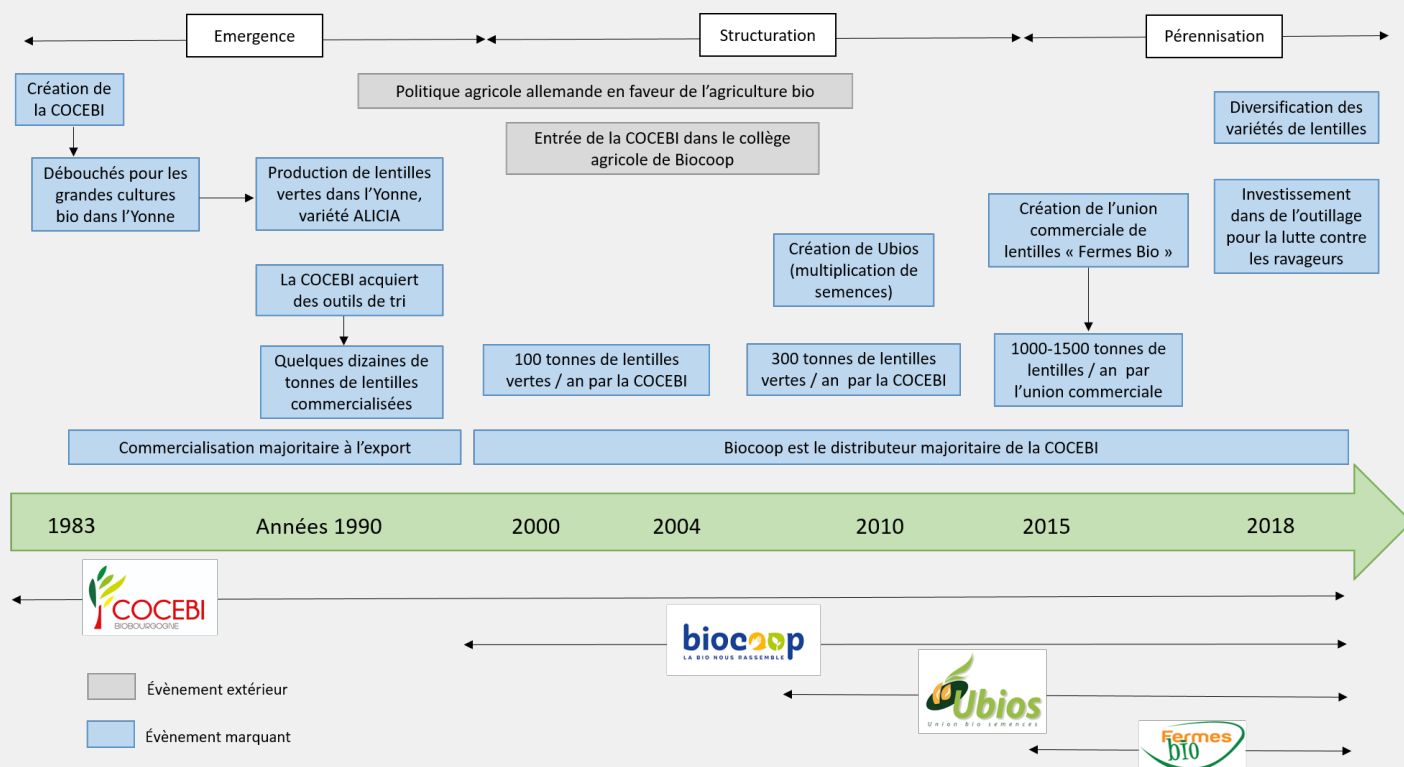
Emergence

Structuration

Pérennisation

Création de la COCEBI

Politique agricole allemande en faveur de l'agriculture bio

Diversification des variétés de lentilles

Entrée de la COCEBI dans le collège agricole de Biocoop

Débouchés pour les grandes cultures bio dans l'Yonne

Production de lentilles vertes dans l'Yonne, variété ALICIA

Création de l'union commerciale de lentilles « Fermes Bio »

Investissement dans de l'outillage pour la lutte contre les ravageurs

Création de Ubios (multiplication de semences)

La COCEBI acquiert des outils de tri

Quelques dizaines de tonnes de lentilles commercialisées

100 tonnes de lentilles vertes / an par la COCEBI

300 tonnes de lentilles vertes / an par la COCEBI

1000-1500 tonnes de lentilles / an par l'union commerciale

Commercialisation majoritaire à l'export

Biocoop est le distributeur majoritaire de la COCEBI

1983

Années 1990

2000

2004

2010

2015

2018

COCEBI
BIOBOURGOGNE

biocoop
LA BIO NOUS RASSEMBLE

Ubios
Union bio semences

Fermes bio

Évènement extérieur

Évènement marquant